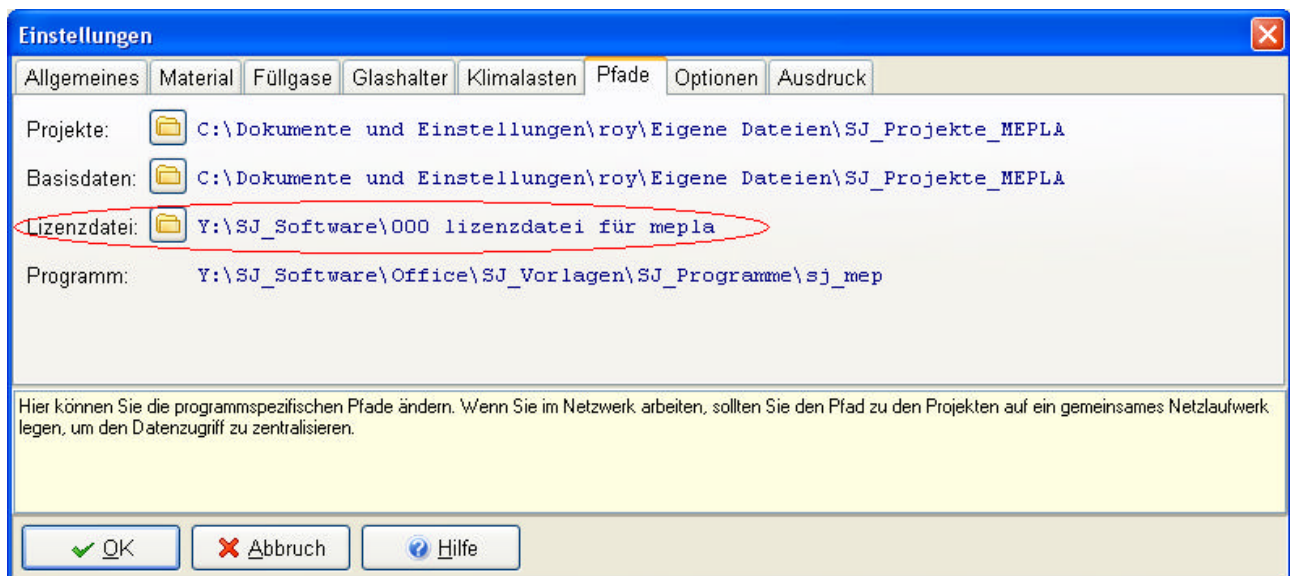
Einstellungen

Allgemeines | Material | Füllgase | Glashalter | Klimalasten | Pfade | Optionen | Ausdruck

Projekte: C:\Dokumente und Einstellungen\roy\Eigene Dateien\SJ_Projekte_MEPLA

Basisdaten: C:\Dokumente und Einstellungen\roy\Eigene Dateien\SJ_Projekte_MEPLA

Lizenzdatei: Y:\SJ_Software\000 lizenzdatei für mepla

Programm: Y:\SJ_Software\Office\SJ_Vorlagen\SJ_Programme\sj_mep

Hier können Sie die programmspezifischen Pfade ändern. Wenn Sie im Netzwerk arbeiten, sollten Sie den Pfad zu den Projekten auf ein gemeinsames Netzlaufwerk legen, um den Datenzugriff zu zentralisieren.

OK | Abbruch | Hilfe